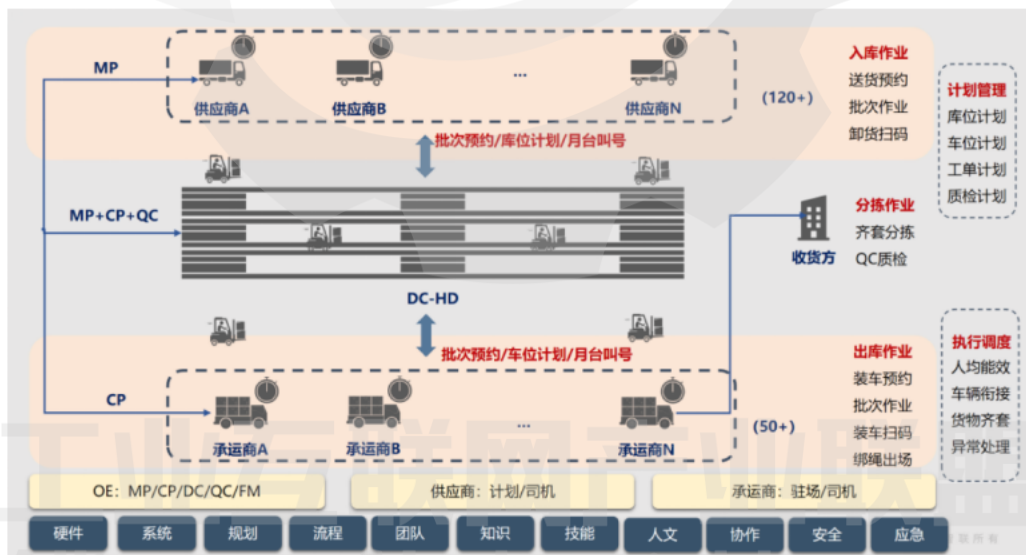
MP

供应商A 供应商B ... 供应商N

(120+)

入库作业
送货预约
批次作业
卸货扫码

计划管理
库位计划
车位计划
工单计划
质检计划

批次预约/库位计划/月台叫号

MP+CP+QC

分拣作业
齐套分拣
QC质检

收货方

DC-HD

批次预约/车位计划/月台叫号

执行调度
人均能效
车辆衔接
货物齐套
异常处理

出库作业
装车预约
批次作业
装车扫码
绑绳出场

CP

承运商A 承运商B ... 承运商N

(50+)

OE：MP/CP/DC/QC/FM

供应商：计划/司机

承运商：驻场/司机

硬件 系统 规划 流程 团队 知识 技能 人文 协作 安全 应急